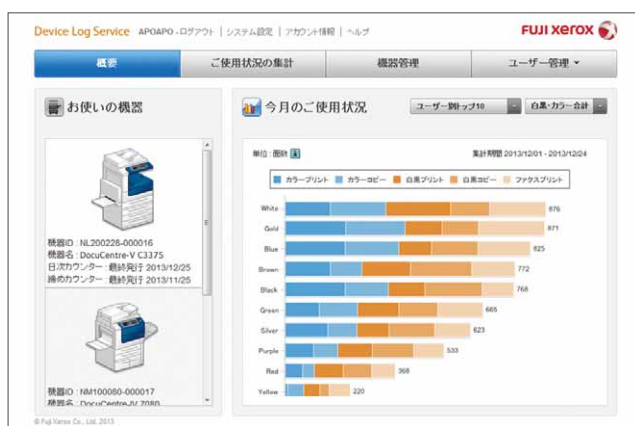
Device Log Service APOAPO - ログアウト | システム設定 | アカウント情報 | ヘルプ

FUJI XEROX

概要 | ご使用状況の集計 | 機器管理 | ユーザー管理

お使いの機器

機器ID : NL200228-000016
機器名 : DocuCentre-V C3375
日次カウンター : 最終発行 2013/12/25
締めカウンター : 最終発行 2013/11/25

機器ID : NM100080-000017
機器名 : DocuCentre-IV 7080

今月のご使用状況

ユーザー別トップ10
白黒・カラー合計

単位 : 面数

集計期間 2013/12/01 - 2013/12/24

カラープリント カラーコピー 白黒プリント 白黒コピー ファクスプリント

White 876
Gold 871
Blue 825
Brown 772
Black 768
Green 665
Silver 623
Purple 533
Red 368
Yellow 220

© Fuji Xerox Co., Ltd. 2013